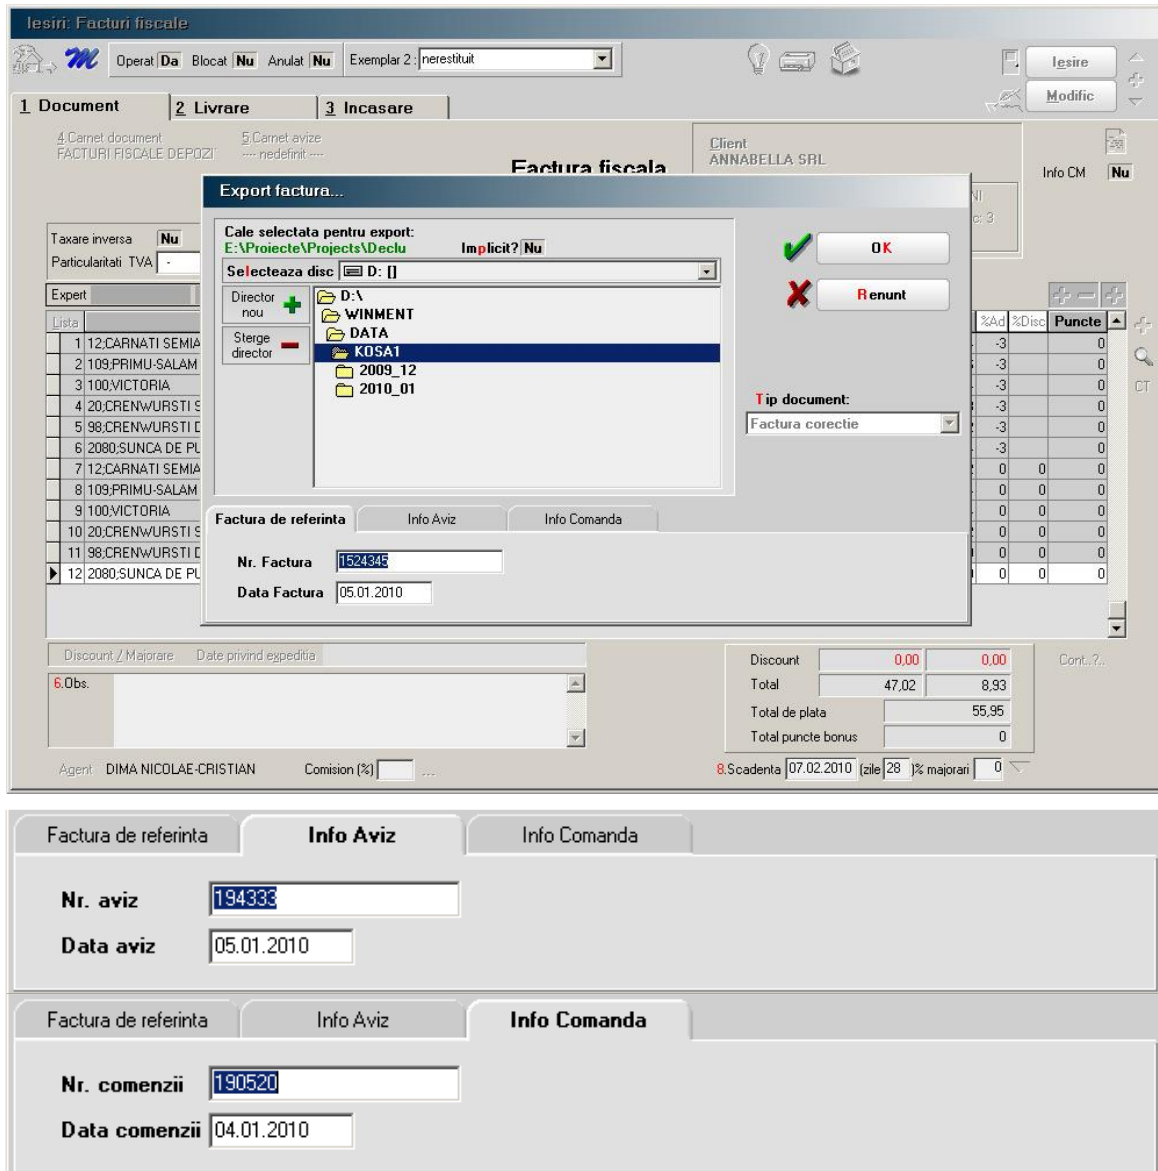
Iesiri: Facturi fiscale

Operat Da Blocat Nu Anulat Nu Exemplar 2 : nerestituit

Iesire
Modific

1 Document 2 Livrare 3 Incasare

4.Carnet document
FACTURI FISCALE DEPOZI
5.Carnet avize
---- nedefinit ----

Factura fiscala

Client
ANNABELLA SRL

Info CM Nu

Taxare inversa Nu
Particularitati TVA -

Expert

Lista

| | |
|---|---|
| 1 | 12;CARNATI SEMIA |
| 2 | 109;PRIMU-SALAM |
| 3 | 100;VICTORIA |
| 4 | 20;CRENWURSTI S |
| 5 | 98;CRENWURSTI D |
| 6 | 2080;SUNCA DE PU |
| 7 | 12;CARNATI SEMIA |
| 8 | 109;PRIMU-SALAM |
| 9 | 100;VICTORIA |
| 10 | 20;CRENWURSTI S |
| 11 | 98;CRENWURSTI D |
| 12 | 2080;SUNCA DE PU |

| %Ad | %Disc | Puncte |
|---|---|---|
| -3 | | 0 |
| -3 | | 0 |
| -3 | | 0 |
| -3 | | 0 |
| -3 | | 0 |
| -3 | | 0 |
| 0 | 0 | 0 |
| 0 | 0 | 0 |
| 0 | 0 | 0 |
| 0 | 0 | 0 |
| 0 | 0 | 0 |
| 0 | 0 | 0 |

CT

Export factura...

Cale selectata pentru export:
E:\Proiecte\Projects\Declu
Implicit? Nu
Selecteaza disc D: []

Director nou
Sterge director

D:\
WINMENT
DATA
KOSA1
2009_12
2010_01

OK
Renunt

Tip document:
Factura corectie

Factura de referinta Info Aviz Info Comanda

Nr. Factura 1524345
Data Factura 05.01.2010

Discount / Majorare Date privind expeditia

6.Obs.

Discount 0,00 0,00
Total 47,02 8,93
Total de plata 55,95
Total puncte bonus 0

Cont..?..

Agent DIMA NICOLAE-CRISTIAN Comision (%)

8.Scadenta 07.02.2010 (zile 28 )% majorari 0

Factura de referinta Info Aviz Info Comanda

Nr. aviz 194333
Data aviz 05.01.2010

Factura de referinta Info Aviz Info Comanda

Nr. comenzii 190520
Data comenzii 04.01.2010